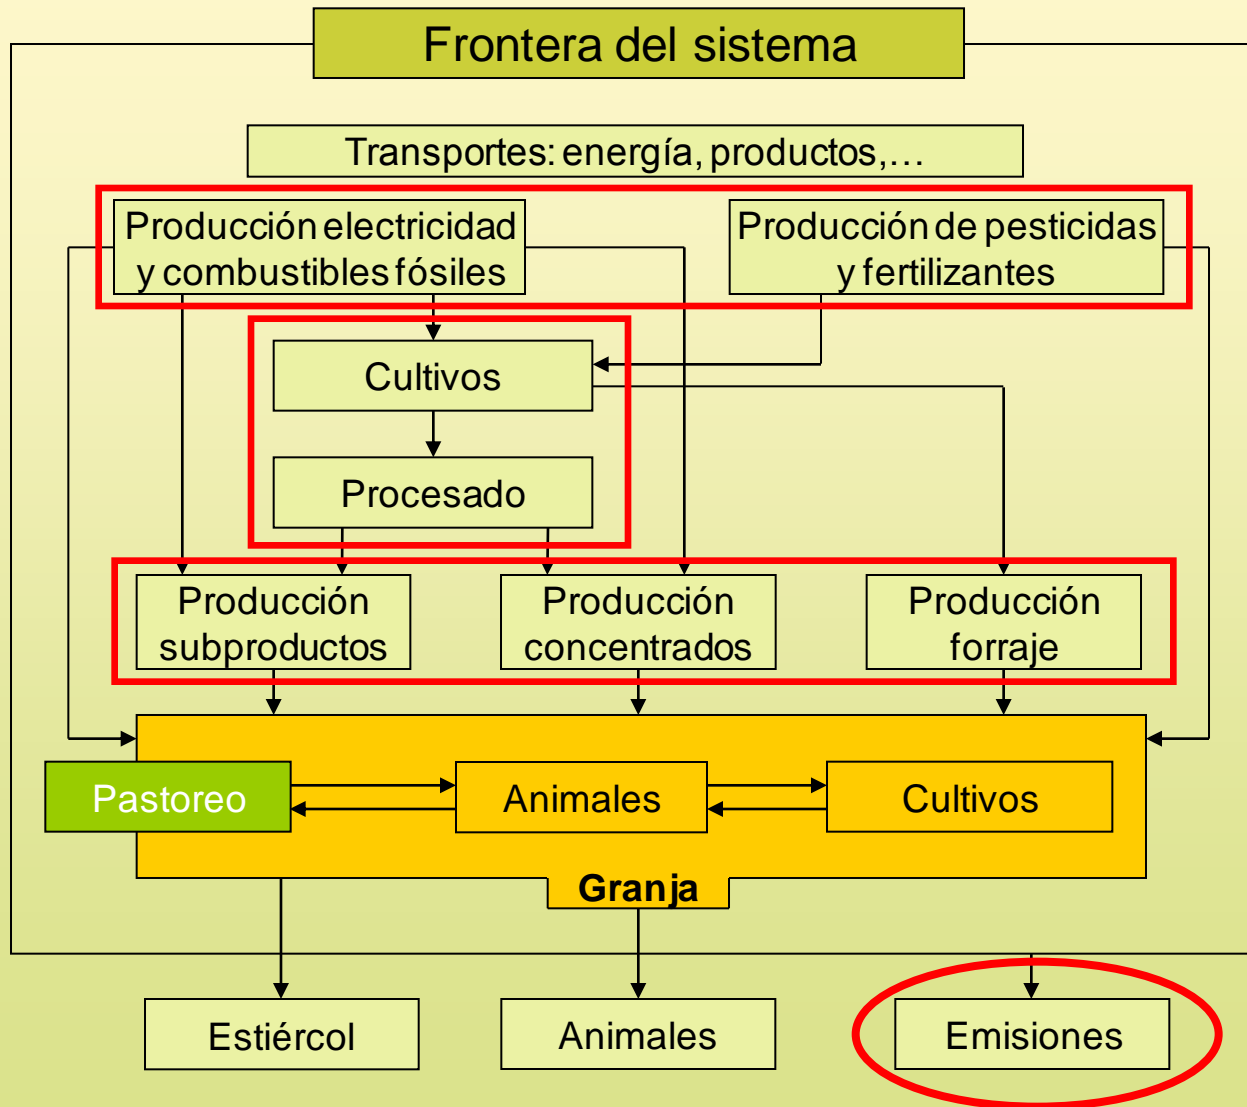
Frontera del sistema

Transportes: energía, productos,…

Producción electricidad y combustibles fósiles

Producción de pesticidas y fertilizantes

Cultivos

Procesado

Producción subproductos

Producción concentrados

Producción forraje

Pastoreo

Animales

Cultivos

Granja

Estiércol

Animales

Emisiones